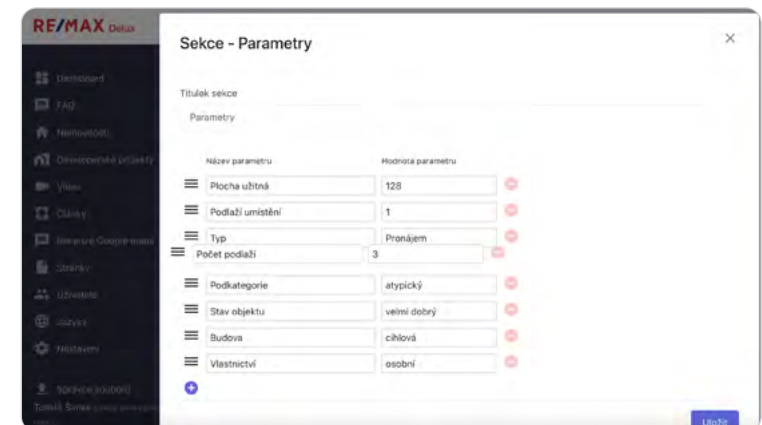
RE/MAX Delux

Dashboard
FAQ
Nemovitosti
Developerské projekty
Video
Články
Interaktivní Google mapy
Stránky
Uživatelé
Jazyky
Nastavení
Správce souborů
Tomáš Šimek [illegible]

Sekce - Parametry

×

Titulek sekce

Parametry

| Název parametru | Hodnota parametru |
|---|---|
| Plocha užitná | 128 |
| Podlaží umístění | 1 |
| Typ | Pronájem |
| Počet podlaží | 3 |
| Podkategorie | atypický |
| Stav objektu | velmi dobrý |
| Budova | cihlová |
| Vlastnictví | osobní |

Uložit